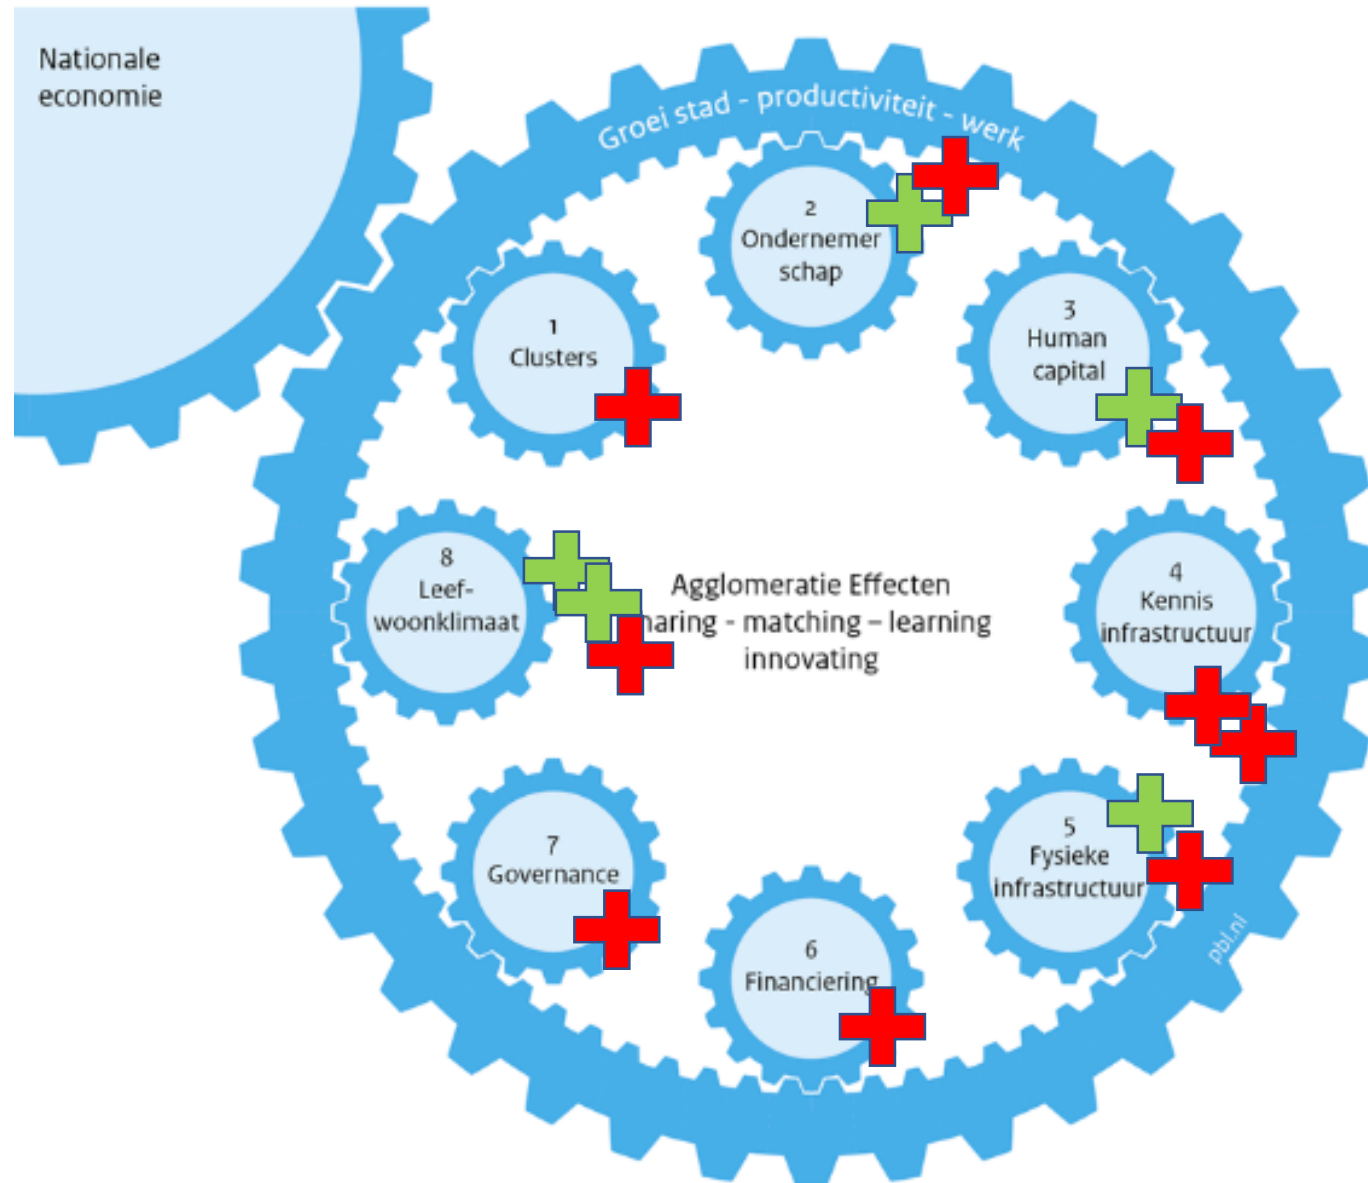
Nationale economie

Groei stad - productiviteit - werk

2
Ondernemer schap

1
Clusters

3
Human capital

8
Leef-woonklimaat

Agglomeratie Effecten
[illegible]aring - matching – learning
innovating

4
Kennis infrastructuur

7
Governance

5
Fysieke infrastructuur

6
Financiering

pbl.nl